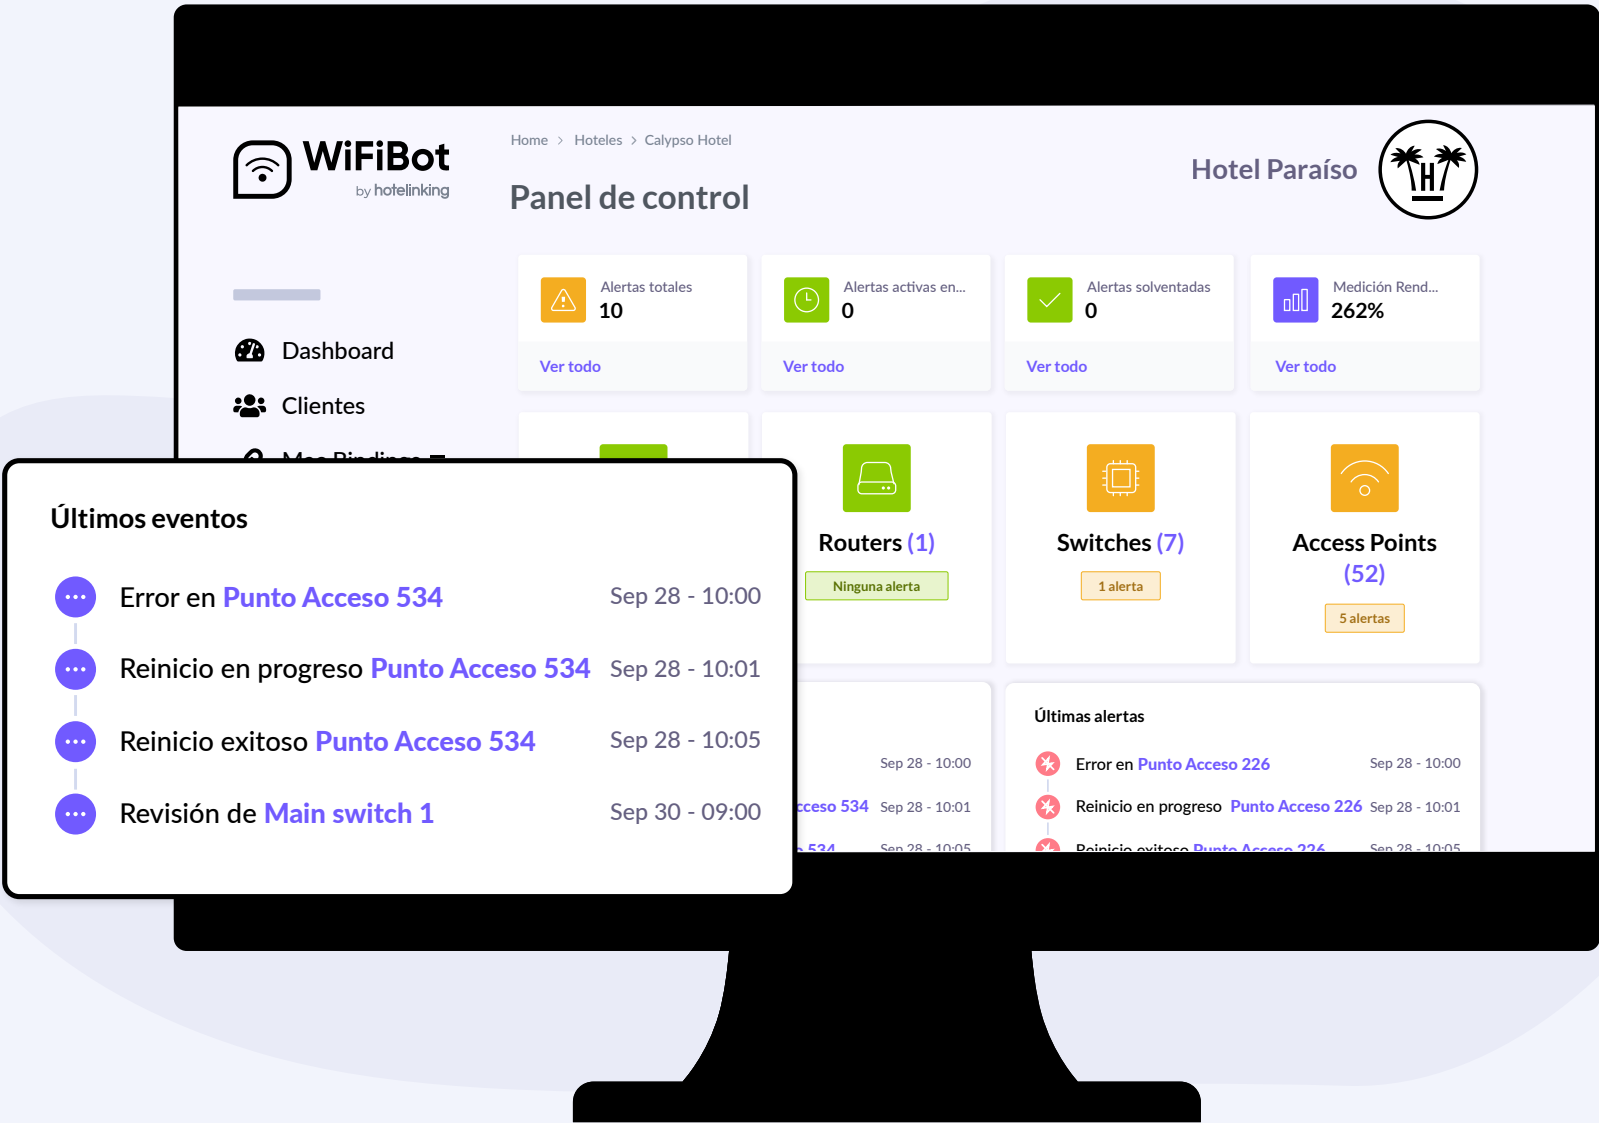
WiFiBot
by hotelinking

Home > Hoteles > Calypso Hotel

Panel de control

Hotel Paraíso

H

Alertas totales
10
Ver todo

Alertas activas en...
0
Ver todo

Alertas solventadas
0
Ver todo

Medición Rend...
262%
Ver todo

Dashboard

Clientes

Mac Bindings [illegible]

Routers (1)
Ninguna alerta

Switches (7)
1 alerta

Access Points (52)
5 alertas

Últimos eventos

Error en Punto Acceso 534 Sep 28 - 10:00

Reinicio en progreso Punto Acceso 534 Sep 28 - 10:01

Reinicio exitoso Punto Acceso 534 Sep 28 - 10:05

Revisión de Main switch 1 Sep 30 - 09:00

Sep 28 - 10:00
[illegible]cceso 534 Sep 28 - 10:01
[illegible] 534 Sep 28 - 10:05

Últimas alertas

Error en Punto Acceso 226 Sep 28 - 10:00

Reinicio en progreso Punto Acceso 226 Sep 28 - 10:01

Reinicio exitoso Punto Acceso 226 Sep 28 - 10:05